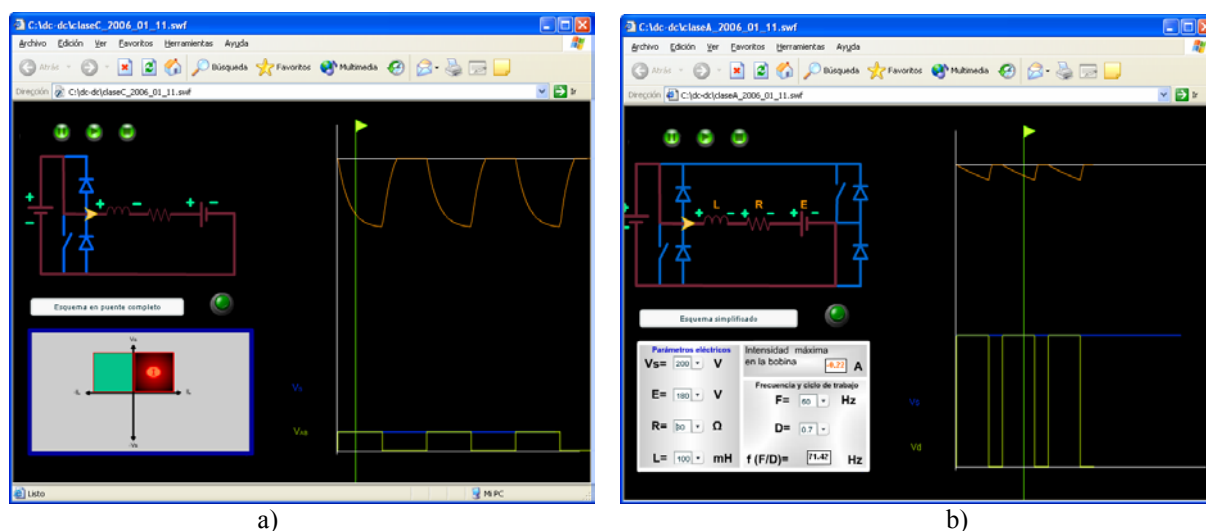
C:\dc-dc\claseC_2006_01_11.swf

Archivo Edición Ver Favoritos Herramientas Ayuda

Atrás Búsqueda Favoritos Multimedia

Dirección C:\dc-dc\claseC_2006_01_11.swf Ir

Esquema en puente completo

Vs

Vxa

Listo Mi PC

a)

C:\dc-dc\claseA_2006_01_11.swf

Archivo Edición Ver Favoritos Herramientas Ayuda

Atrás Búsqueda Favoritos Multimedia

Dirección C:\dc-dc\claseA_2006_01_11.swf Ir

L R E

Esquema simplificado

Parámetros eléctricos

Vs= 200 V

E= 180 V

R= 30 Ω

L= 100 mH

Intensidad máxima en la bobina -0,72 A

Frecuencia y ciclo de trabajo

F= 60 Hz

D= 0.7

f (F/D)= 71.42 Hz

Vs

Vd

b)